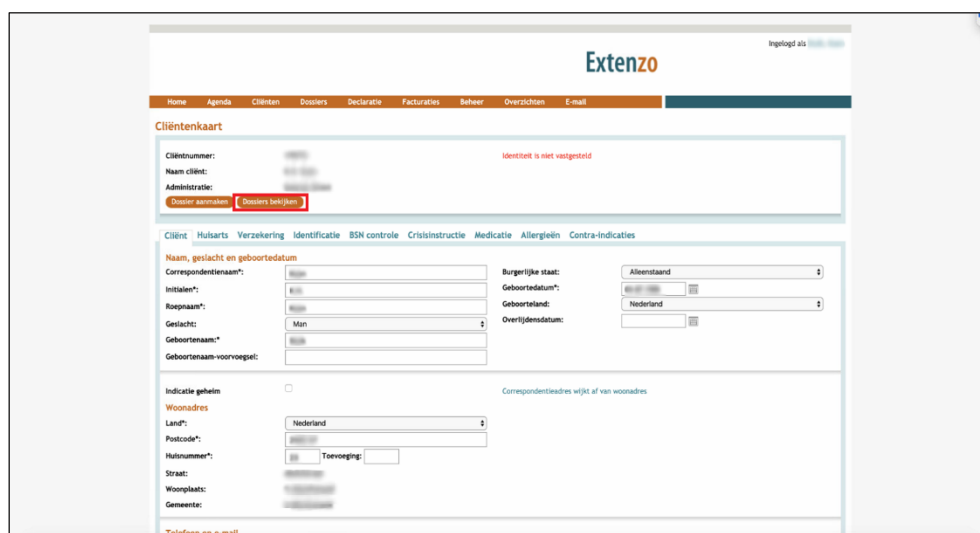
Ingelogd als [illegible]

Extenzo

Home Agenda Cliënten Dossiers Declaratie Facturaties Beheer Overzichten E-mail

Cliëntenkaart

Cliëntnummer: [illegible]
Naam cliënt: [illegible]
Administratie: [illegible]

Identiteit is niet vastgesteld

Dossier aanmaken Dossiers bekijken

Cliënt Huisarts Verzekering Identificatie BSN controle Crisisinstructie Medicatie Allergieën Contra-indicaties

Naam, geslacht en geboortedatum

Correspondentienaam*: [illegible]
Initialen*: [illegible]
Roepnaam*: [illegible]
Geslacht: Man
Geboortenaam:* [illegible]
Geboortenaam-voorvoegsel:

Burgerlijke staat: Alleenstaand
Geboortedatum*: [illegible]
Geboorteland: Nederland
Overlijdensdatum:

Indicatie geheim

Correspondentieadres wijkt af van woonadres

Woonadres

Land*: Nederland
Postcode*: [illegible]
Huisnummer*: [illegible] Toevoeging:
Straat: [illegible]
Woonplaats: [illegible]
Gemeente: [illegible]

Telefoon en e-mail